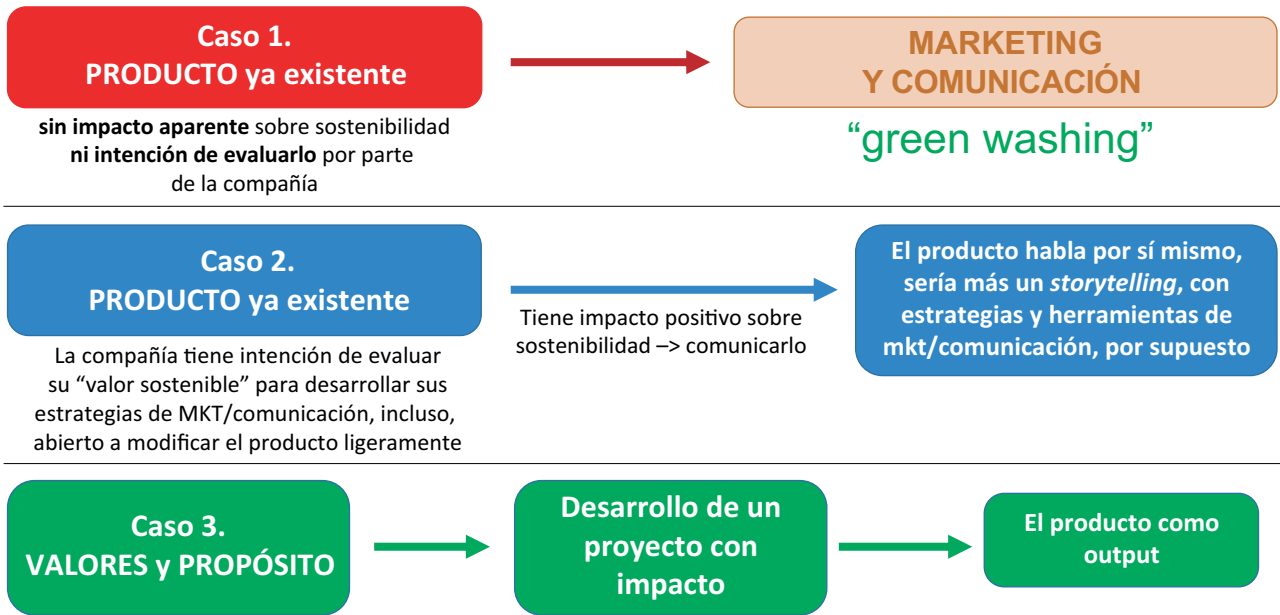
Caso 1.
PRODUCTO ya existente

sin impacto aparente sobre sostenibilidad ni intención de evaluarlo por parte de la compañía

MARKETING
Y COMUNICACIÓN

“green washing”

Caso 2.
PRODUCTO ya existente

La compañía tiene intención de evaluar su “valor sostenible” para desarrollar sus estrategias de MKT/comunicación, incluso, abierto a modificar el producto ligeramente

Tiene impacto positivo sobre sostenibilidad –> comunicarlo

El producto habla por sí mismo, sería más un *storytelling*, con estrategias y herramientas de mkt/comunicación, por supuesto

Caso 3.
VALORES y PROPÓSITO

Desarrollo de un proyecto con impacto

El producto como output